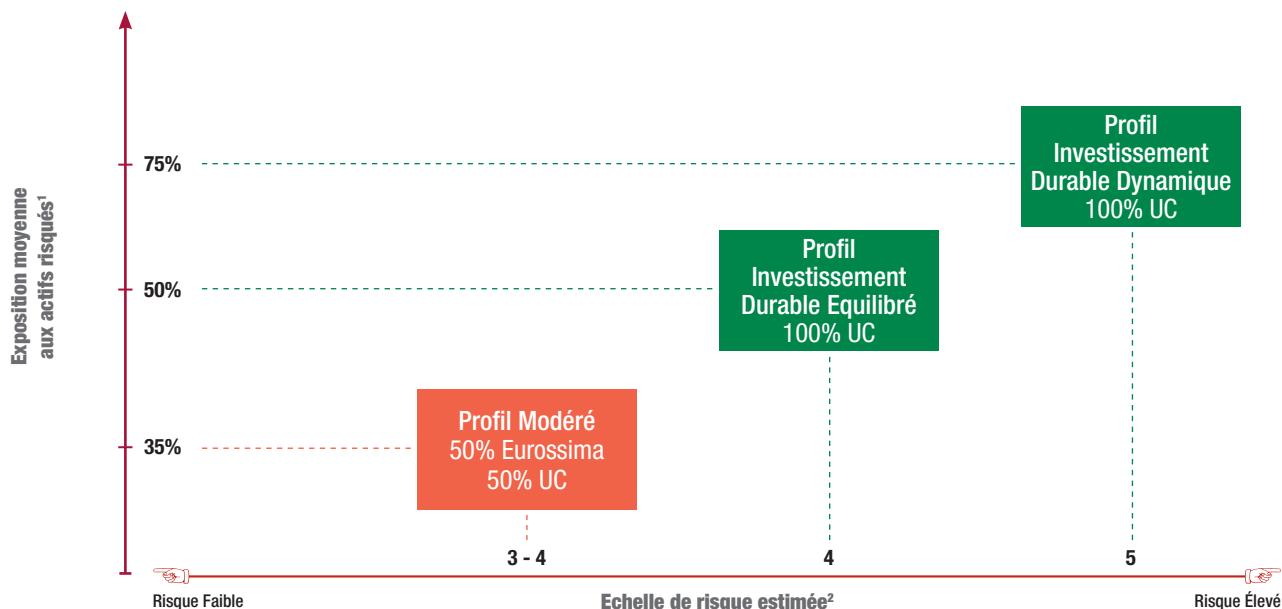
Exposition moyenne aux actifs risqués$^1$

75%

50%

35%

Profil Investissement Durable Dynamique 100% UC

Profil Investissement Durable Equilibré 100% UC

Profil Modéré 50% Eurossima 50% UC

3 - 4

4

5

Risque Faible

Echelle de risque estimée$^2$

Risque Élevé